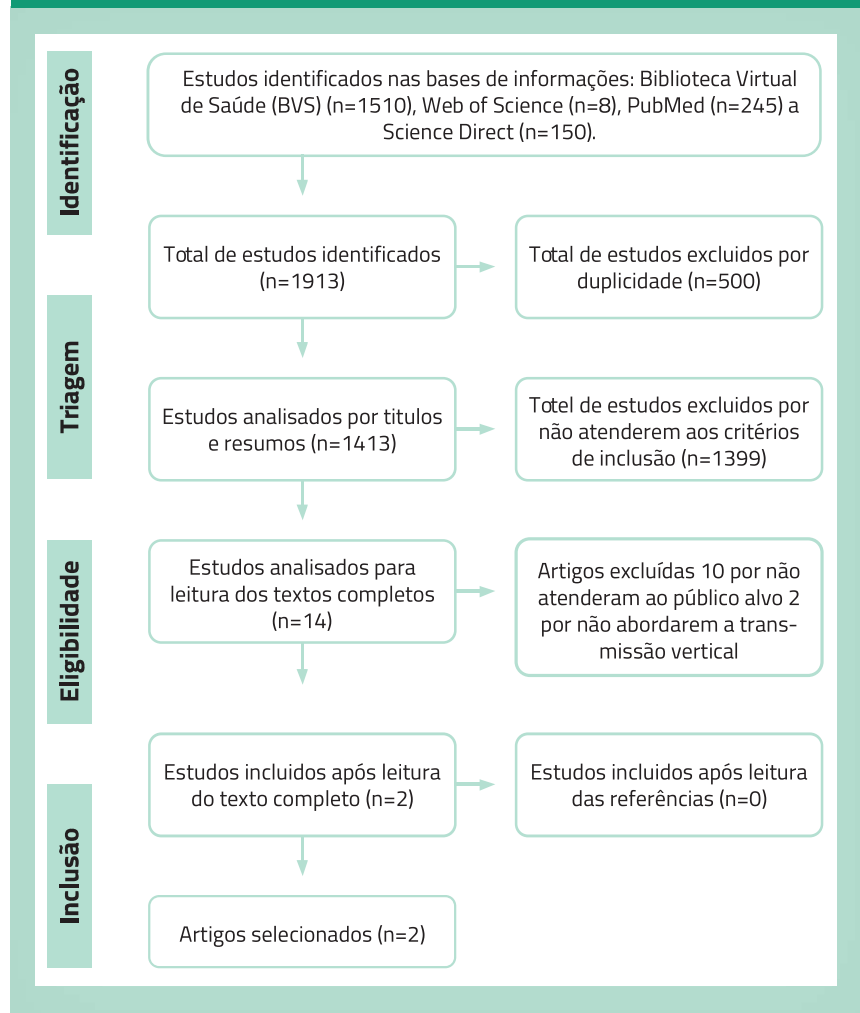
Identificação

Estudos identificados nas bases de informações: Biblioteca Virtual de Saúde (BVS) (n=1510), Web of Science (n=8), PubMed (n=245) a Science Direct (n=150).

Triagem

Total de estudos identificados (n=1913)

Total de estudos excluidos por duplicidade (n=500)

Estudos analisados por titulos e resumos (n=1413)

Totel de estudos excluidos por não atenderem aos critérios de inclusão (n=1399)

Eligibilidade

Estudos analisados para leitura dos textos completos (n=14)

Artigos excluídas 10 por não atenderam ao público alvo 2 por não abordarem a transmissão vertical

Inclusão

Estudos incluidos após leitura do texto completo (n=2)

Estudos incluidos após leitura das referências (n=0)

Artigos selecionados (n=2)